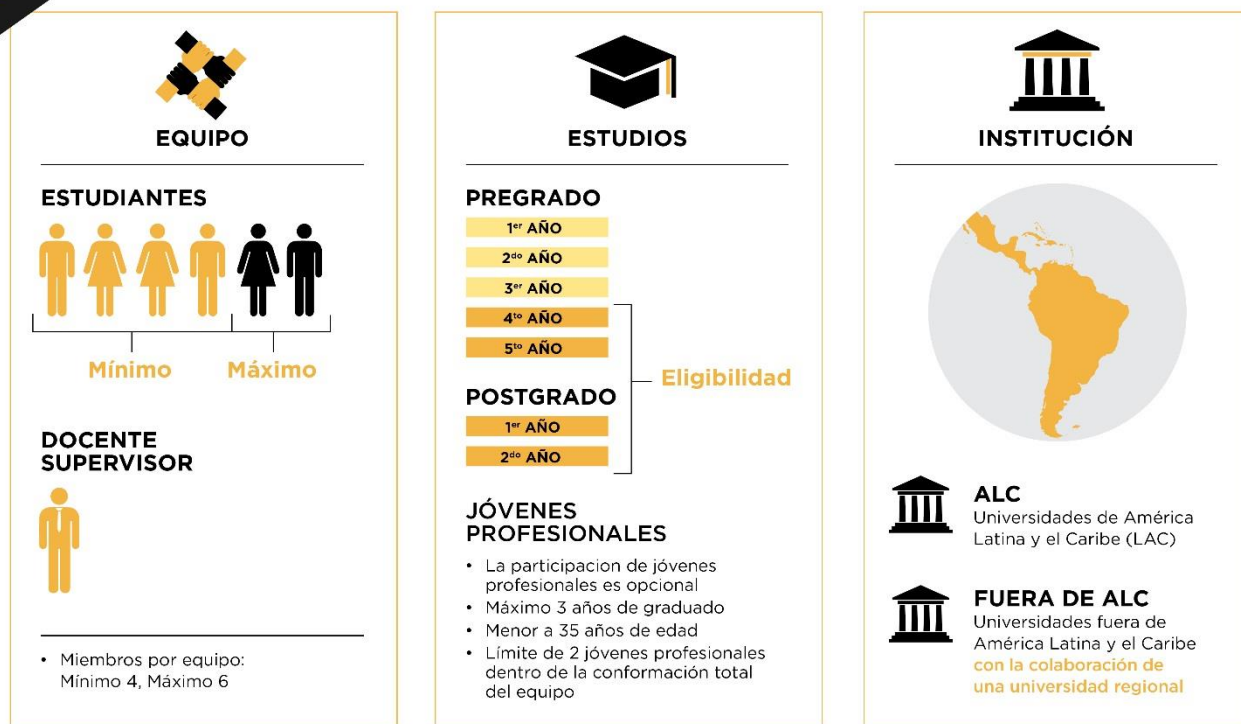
EQUIPO

ESTUDIANTES

Mínimo Máximo

DOCENTE SUPERVISOR

• Miembros por equipo: Mínimo 4, Máximo 6

ESTUDIOS

PREGRADO

1$^{er}$ AÑO

2$^{do}$ AÑO

3$^{er}$ AÑO

4$^{to}$ AÑO

5$^{to}$ AÑO

Eligibilidad

POSTGRADO

1$^{er}$ AÑO

2$^{do}$ AÑO

JÓVENES PROFESIONALES

• La participacion de jóvenes profesionales es opcional
• Máximo 3 años de graduado
• Menor a 35 años de edad
• Límite de 2 jóvenes profesionales dentro de la conformación total del equipo

INSTITUCIÓN

ALC
Universidades de América Latina y el Caribe (LAC)

FUERA DE ALC
Universidades fuera de América Latina y el Caribe con la colaboración de una universidad regional